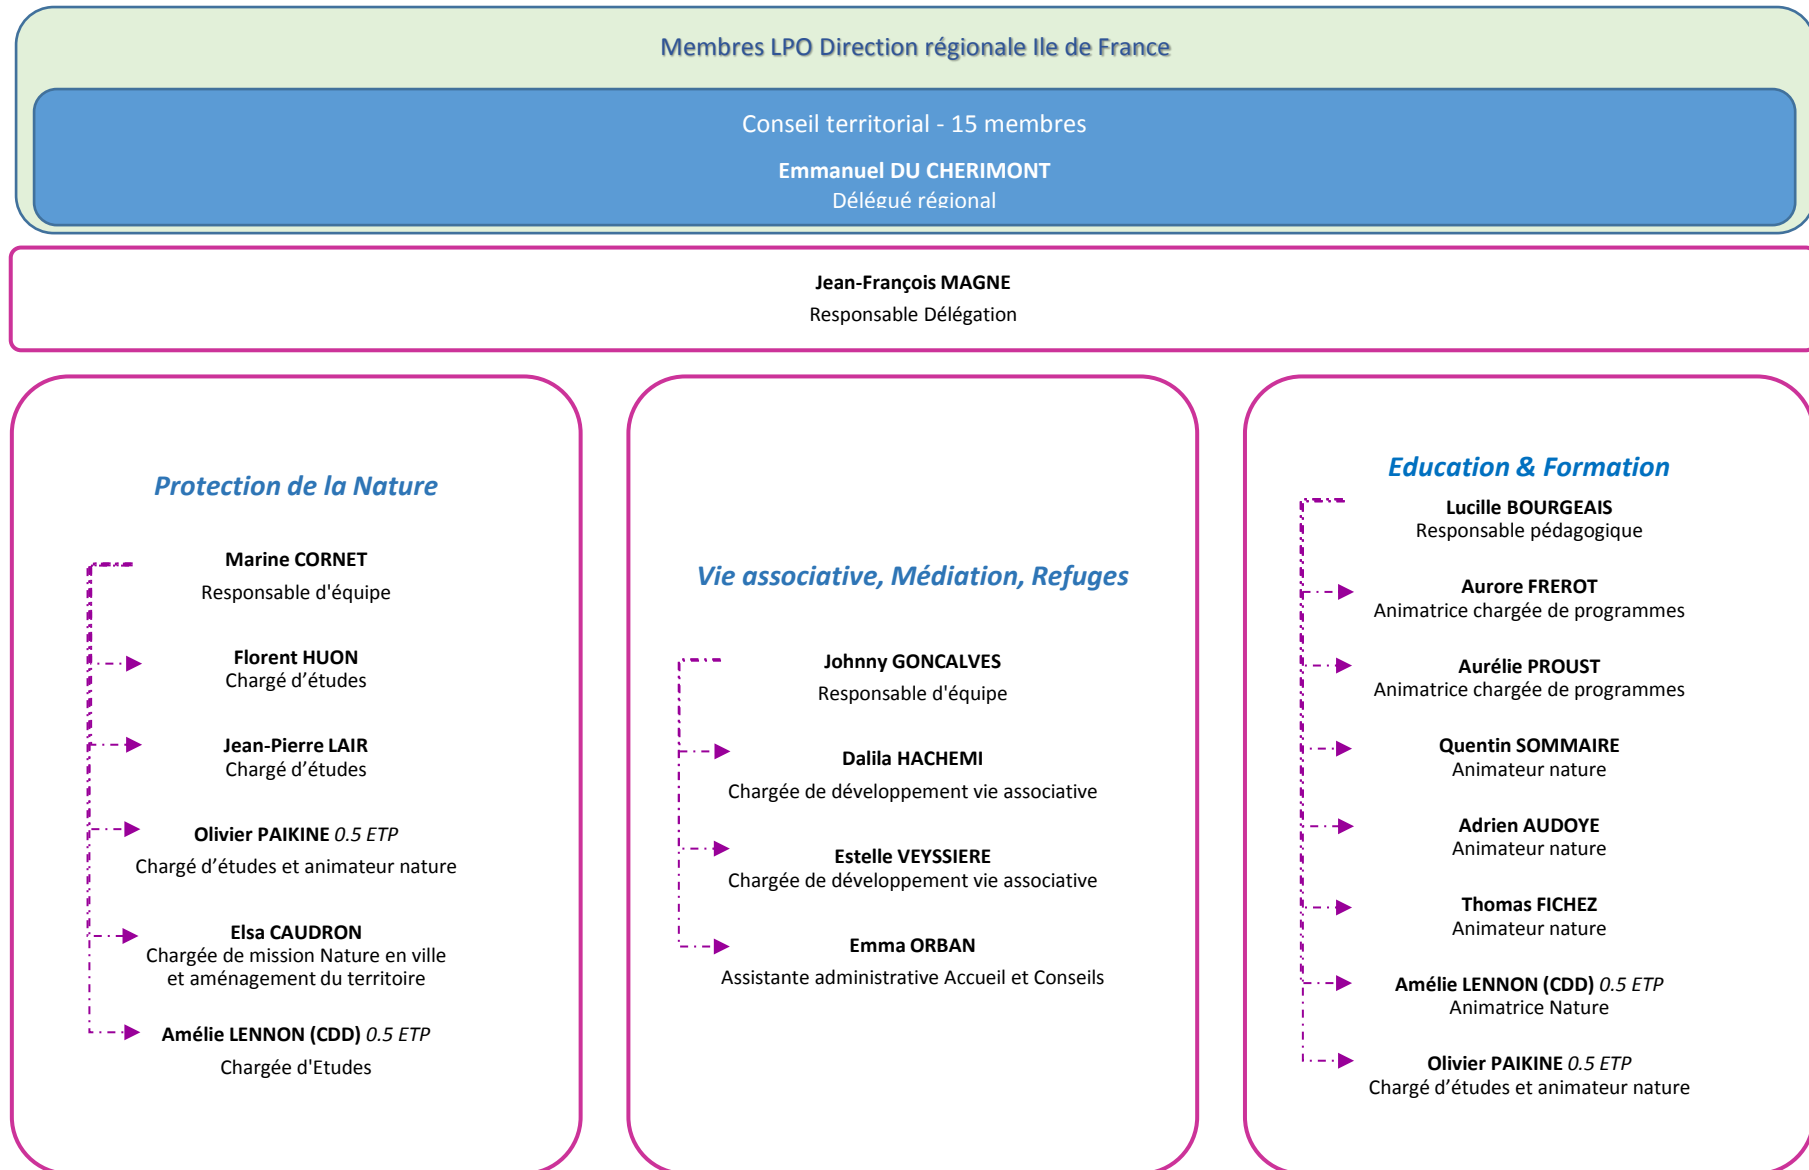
Membres LPO Direction régionale Ile de France

Conseil territorial - 15 membres

**Emmanuel DU CHERIMONT**
Délégué régional

**Jean-François MAGNE**
Responsable Délégation

*Protection de la Nature*

**Marine CORNET**
Responsable d'équipe

**Florent HUON**
Chargé d'études

**Jean-Pierre LAIR**
Chargé d'études

**Olivier PAIKINE** *0.5 ETP*
Chargé d'études et animateur nature

**Elsa CAUDRON**
Chargée de mission Nature en ville et aménagement du territoire

**Amélie LENNON (CDD)** *0.5 ETP*
Chargée d'Etudes

*Vie associative, Médiation, Refuges*

**Johnny GONCALVES**
Responsable d'équipe

**Dalila HACHEMI**
Chargée de développement vie associative

**Estelle VEYSSIERE**
Chargée de développement vie associative

**Emma ORBAN**
Assistante administrative Accueil et Conseils

*Education & Formation*

**Lucille BOURGEAIS**
Responsable pédagogique

**Aurore FREROT**
Animatrice chargée de programmes

**Aurélie PROUST**
Animatrice chargée de programmes

**Quentin SOMMAIRE**
Animateur nature

**Adrien AUDOYE**
Animateur nature

**Thomas FICHEZ**
Animateur nature

**Amélie LENNON (CDD)** *0.5 ETP*
Animatrice Nature

**Olivier PAIKINE** *0.5 ETP*
Chargé d'études et animateur nature